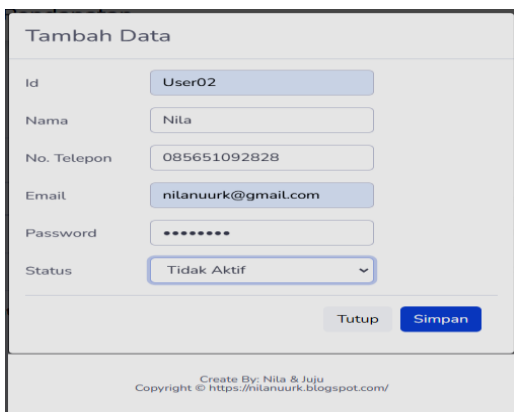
Tambah Data

Id User02

Nama Nila

No. Telepon 085651092828

Email nilanuurk@gmail.com

Password ••••••••

Status Tidak Aktif

Tutup Simpan

Create By: Nila & Juju
Copyright © https://nilanuurk.blogspot.com/